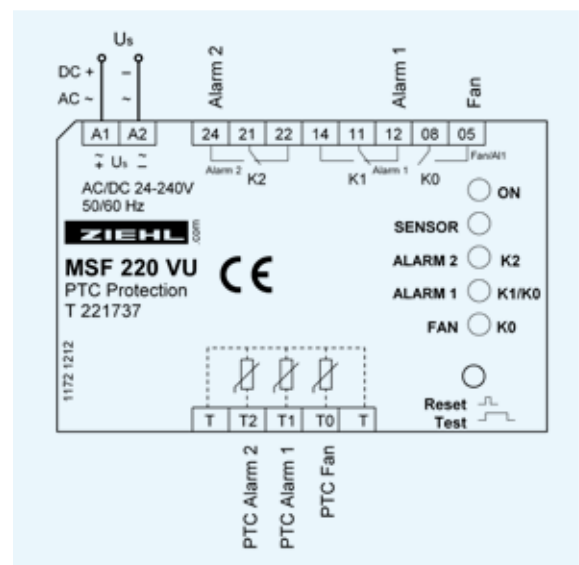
Us
DC + –
AC ~ ~

Alarm 2
Alarm 1
Fan

| A1 | A2 |
|---|---|

| 24 | 21 | 22 | 14 | 11 | 12 | 08 | 05 |
|---|---|---|---|---|---|---|---|

Alarm 2 K2
K1 Alarm 1
K0 Fan/Al1

Us
AC/DC 24-240V
50/60 Hz

ON
SENSOR
ALARM 2 K2
ALARM 1 K1/K0
FAN K0

ZIEHL .com
MSF 220 VU
PTC Protection
T 221737
CE

1172 1212

| T | T2 | T1 | T0 | T |
|---|---|---|---|---|

Reset
Test

PTC Alarm 2
PTC Alarm 1
PTC Fan